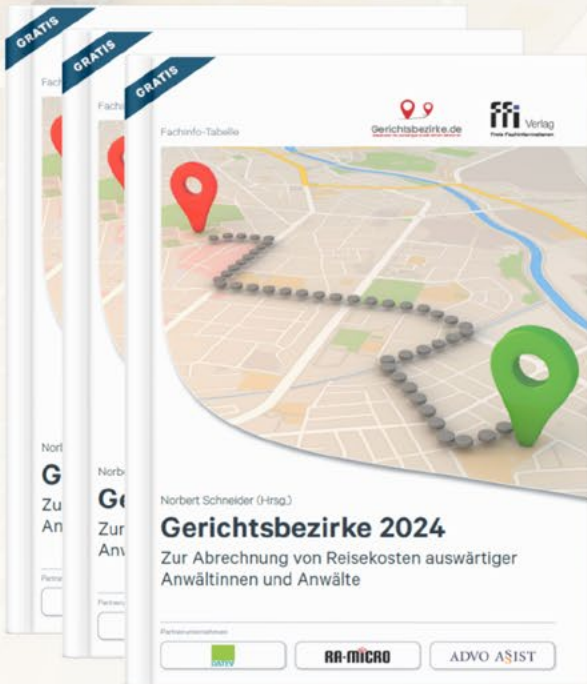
GRATIS

Fachinfo-Tabelle

Norbert Schneider (Hrsg.)

Gi

Zur

An

GRATIS

Fach

Norbert

Ge

Zur

Anw

GRATIS

Fachinfo-Tabelle

Gerichtsbezirke.de

ffi Verlag

Freie Fachinformationen

Norbert Schneider (Hrsg.)

Gerichtsbezirke 2024

Zur Abrechnung von Reisekosten auswärtiger Anwältinnen und Anwälte

Partnerunternehmen

DATEV

RA-MICRO

ADVO ASSIST